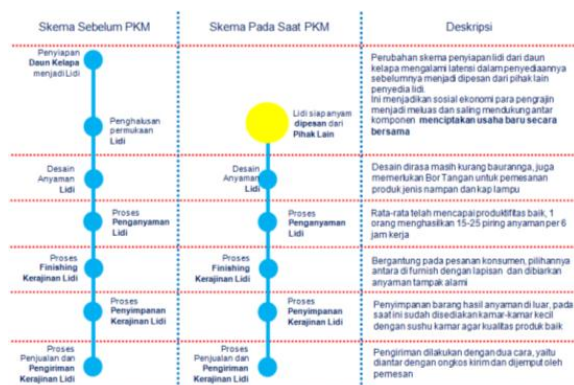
| Skema Sebelum PKM | Skema Pada Saat PKM | Deskripsi |
|---|---|---|
| Penyiapan **Daun Kelapa** menjadi Lidi<br>Penghalusan permukaan **Lidi** | Lidi siap anyam **dipesan** dari **Pihak Lain** | Perubahan skema penyiapan lidi dari daun kelapa mengalami latensi dalam penyediaannya sebelumnya menjadi dipesan dari pihak lain penyedia lidi. Ini menjadikan sosial ekonomi para pengrajin menjadi meluas dan saling mendukung antar komponen **menciptakan usaha baru secara bersama** |
| Desain Anyaman **Lidi** | Desain Anyaman **Lidi** | Desain dirasa masih kurang bauranga, juga memerlukan Bor Tangan untuk pemesanan produk jenis nampan dan kap lampu |
| Proses **Penganyaman Lidi** | Proses **Penganyaman Lidi** | Rata-rata telah mencapai produktifitas baik, 1 orang menghasilkan 15-25 piring anyaman per 6 jam kerja |
| Proses **Finishing Kerajinan Lidi** | Proses **Finishing Kerajinan Lidi** | Bergantung pada pesanan konsumen, pilihannya antara difurnish dengan lapisan dan dibiarkan anyaman tampak alami |
| Proses **Penyimpanan Kerajinan Lidi** | Proses **Penyimpanan Kerajinan Lidi** | Penyimpanan barang hasil anyaman di luar, pada saat ini sudah disediakan kamar-kamar kecil dengan suhu kamar agar kualitas produk baik |
| Proses Penjualan dan **Pengiriman Kerajinan Lidi** | Proses Penjualan dan **Pengiriman Kerajinan Lidi** | Pengiriman dilakukan dengan dua cara, yaitu diantar dengan ongkos kirim dan dijemput oleh pemesan |